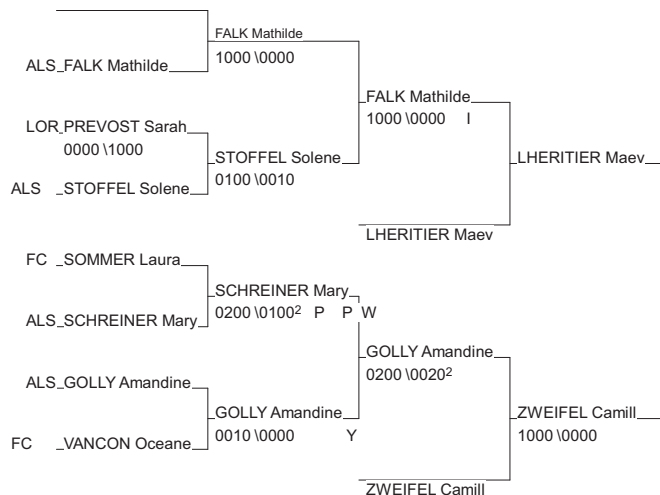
ALS FALK Mathilde

FALK Mathilde
1000 \0000

LOR PREVOST Sarah
0000 \1000

ALS STOFFEL Solene

STOFFEL Solene
0100 \0010

FALK Mathilde
1000 \0000 I

LHERITIER Maev

LHERITIER Maev

FC SOMMER Laura

ALS SCHREINER Mary

SCHREINER Mary
0200 \0100$^2$ P P W

ALS GOLLY Amandine

FC VANCON Oceane

GOLLY Amandine
0010 \0000 Y

GOLLY Amandine
0200 \0020$^2$

ZWEIFEL Camill
1000 \0000

ZWEIFEL Camill